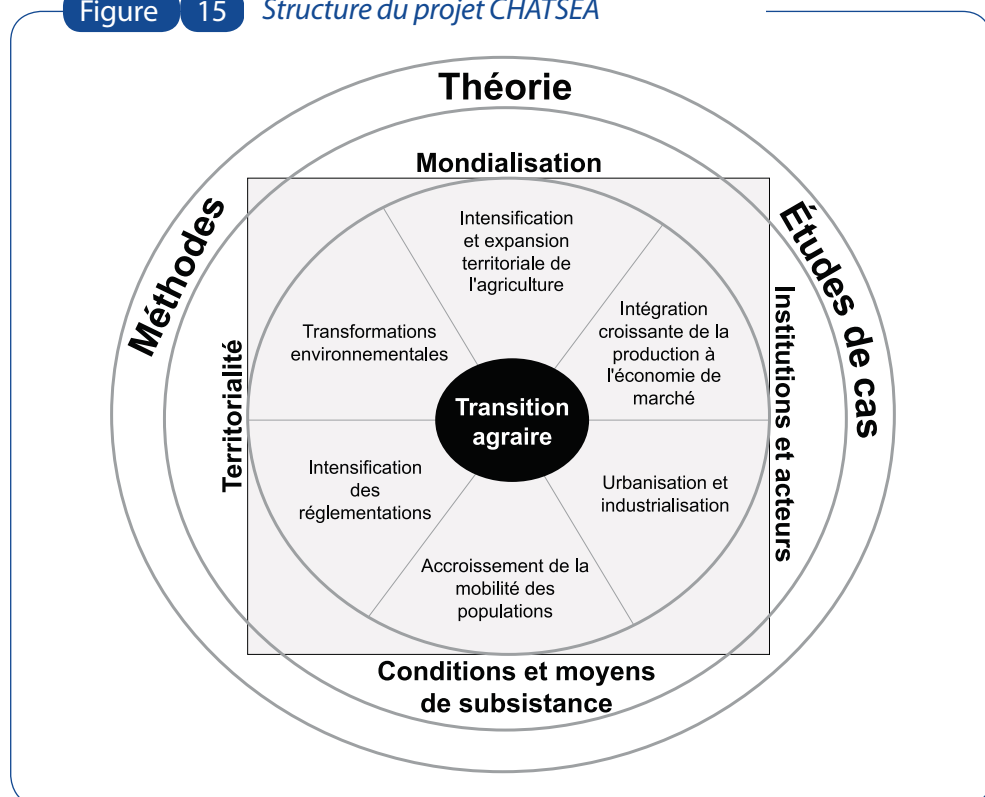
Figure 15 Structure du projet CHATSEA

Théorie

Méthodes

Études de cas

Mondialisation

Territorialité

Institutions et acteurs

Conditions et moyens de subsistance

Intensification et expansion territoriale de l'agriculture

Intégration croissante de la production à l'économie de marché

Urbanisation et industrialisation

Accroissement de la mobilité des populations

Intensification des réglementations

Transformations environnementales

Transition agraire